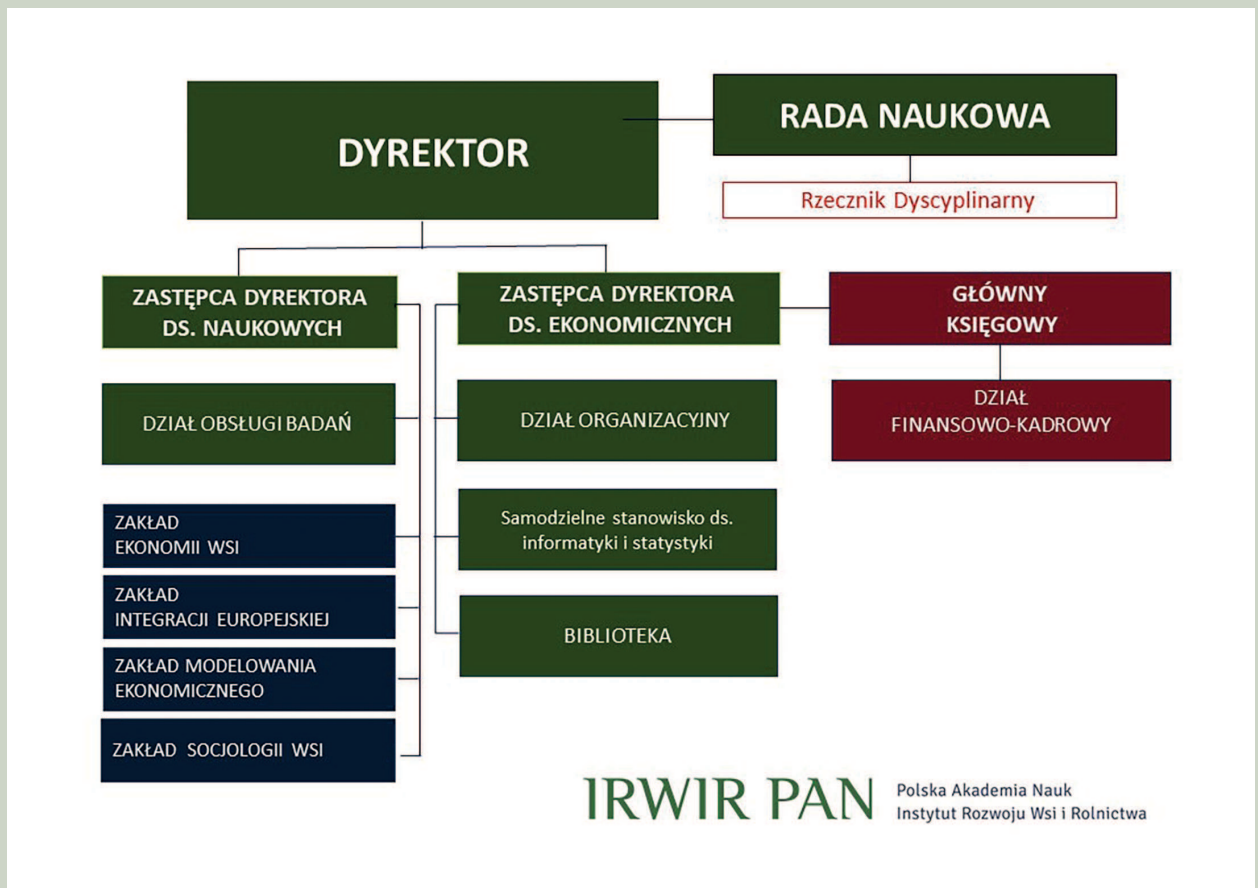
DYREKTOR

RADA NAUKOWA

Rzecznik Dyscyplinarny

ZASTĘPCA DYREKTORA DS. NAUKOWYCH

ZASTĘPCA DYREKTORA DS. EKONOMICZNYCH

GŁÓWNY KSIĘGOWY

DZIAŁ OBSŁUGI BADAŃ

DZIAŁ ORGANIZACYJNY

DZIAŁ FINANSOWO-KADROWY

ZAKŁAD EKONOMII WSI

Samodzielne stanowisko ds. informatyki i statystyki

ZAKŁAD INTEGRACJI EUROPEJSKIEJ

BIBLIOTEKA

ZAKŁAD MODELOWANIA EKONOMICZNEGO

ZAKŁAD SOCJOLOGII WSI

IRWIR PAN Polska Akademia Nauk Instytut Rozwoju Wsi i Rolnictwa